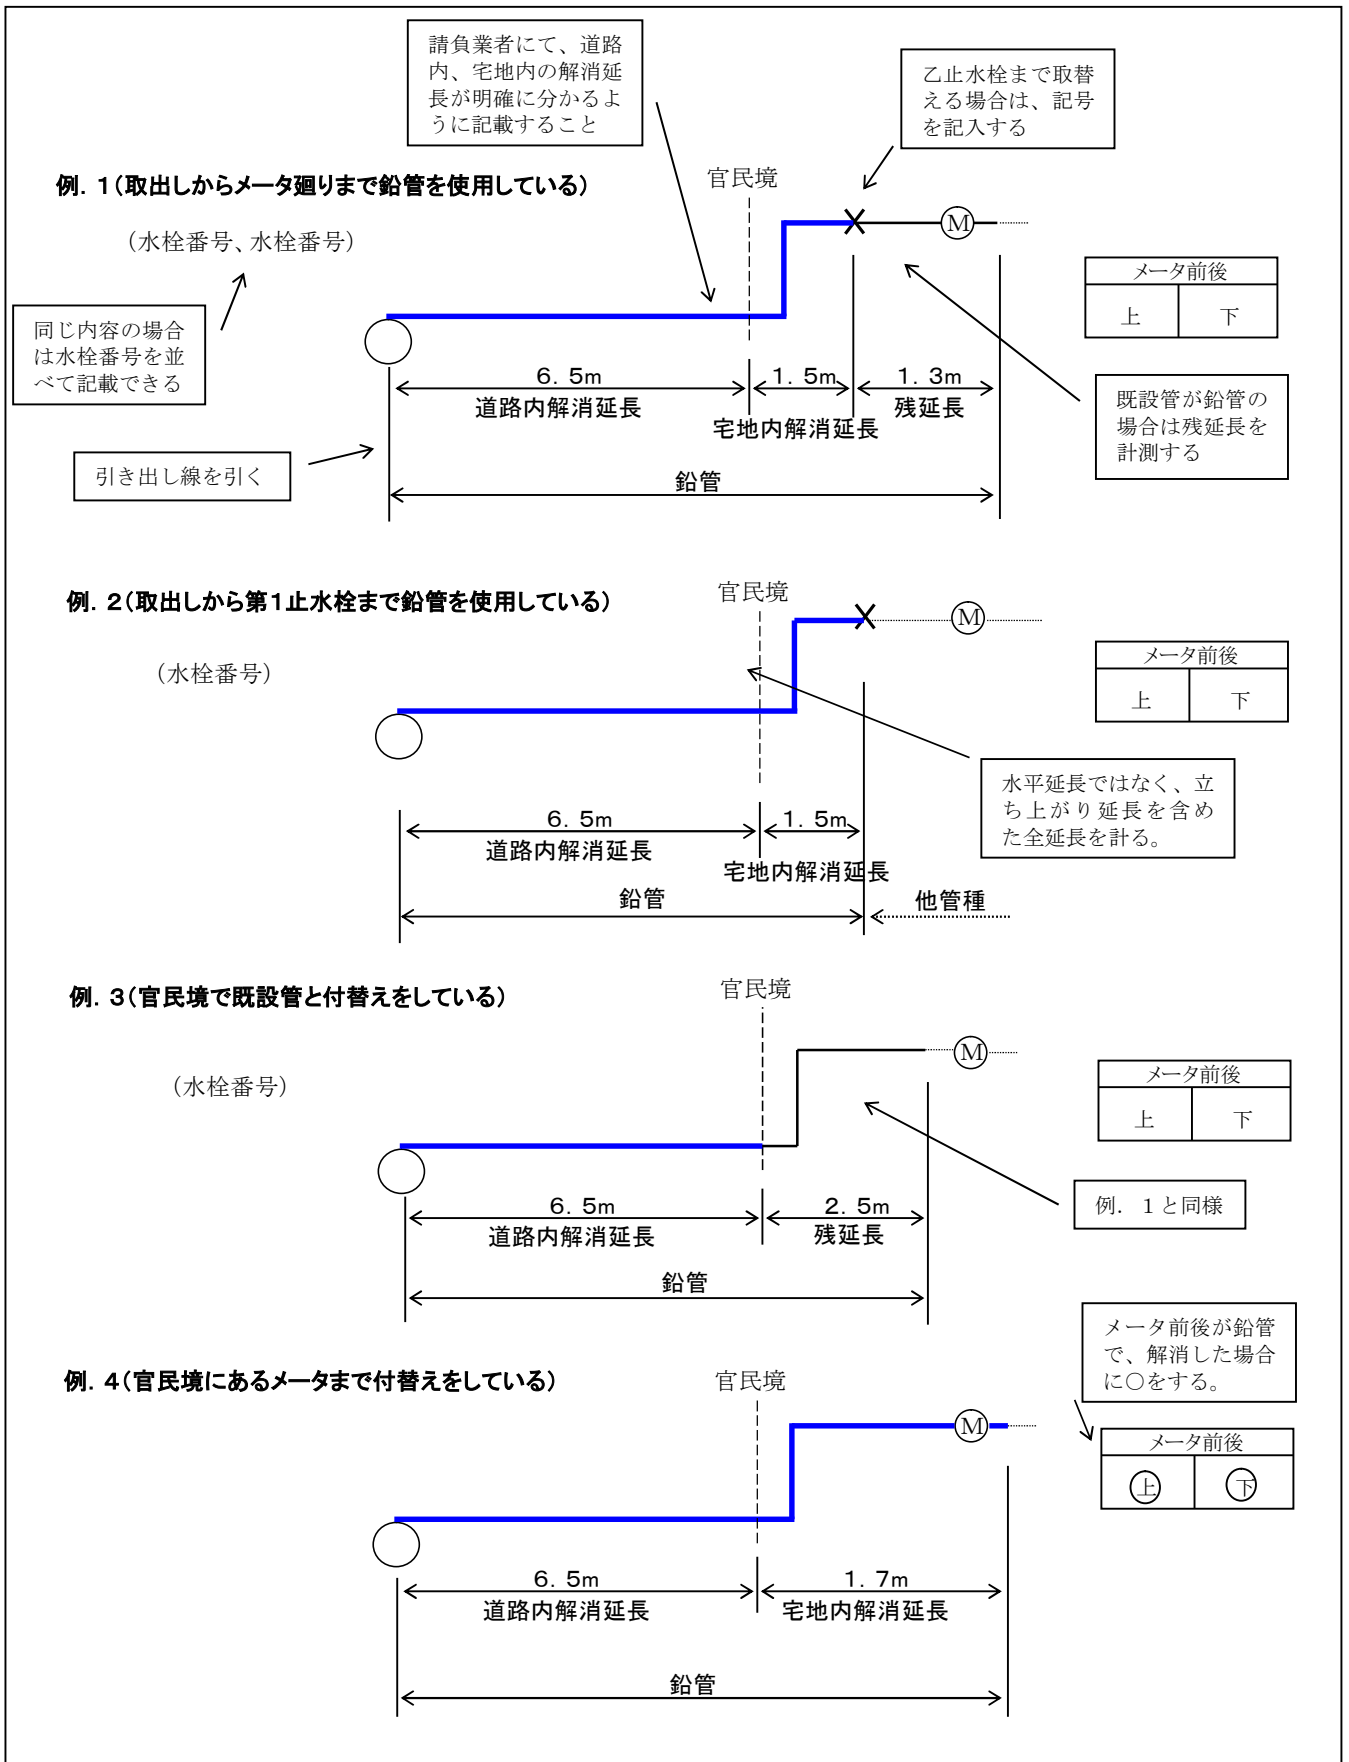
請負業者にて、道路内、宅地内の解消延長が明確に分かるように記載すること

乙止水栓まで取替える場合は、記号を記入する

例. 1（取出しからメータ廻りまで鉛管を使用している）

官民境

M

（水栓番号、水栓番号）

| メータ前後 | |
|---|---|
| 上 | 下 |

同じ内容の場合は水栓番号を並べて記載できる

6. 5m
道路内解消延長

1. 5m
宅地内解消延長

1. 3m
残延長

既設管が鉛管の場合は残延長を計測する

引き出し線を引く

鉛管

例. 2（取出しから第1止水栓まで鉛管を使用している）

官民境

M

（水栓番号）

| メータ前後 | |
|---|---|
| 上 | 下 |

水平延長ではなく、立ち上がり延長を含めた全延長を計る。

6. 5m
道路内解消延長

1. 5m
宅地内解消延長

鉛管

他管種

例. 3（官民境で既設管と付替えをしている）

官民境

M

（水栓番号）

| メータ前後 | |
|---|---|
| 上 | 下 |

例. 1と同様

6. 5m
道路内解消延長

2. 5m
残延長

鉛管

メータ前後が鉛管で、解消した場合に○をする。

例. 4（官民境にあるメータまで付替えをしている）

官民境

M

| メータ前後 | |
|---|---|
| ㊤ | ㊦ |

6. 5m
道路内解消延長

1. 7m
宅地内解消延長

鉛管